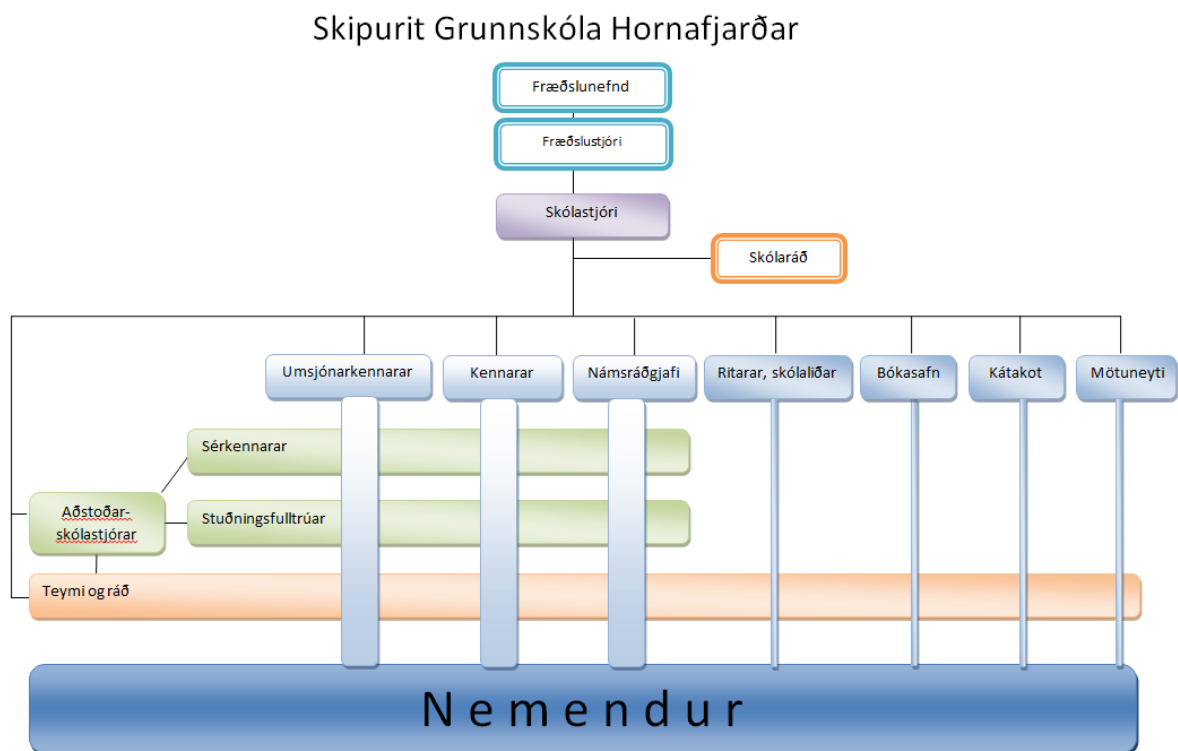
Skipurit Grunnskóla Hornafjarðar

Fræðslunefnd

Fræðslustjóri

Skólastjóri

Skólaráð

Umsjónarkennarar

Kennarar

Námsráðgjafi

Ritarar, skólaliðar

Bókasafn

Kátakot

Mötuneyti

Sérkennarar

Aðstoðar-skólastjórar

Stuðningsfulltrúar

Teymi og ráð

N e m e n d u r